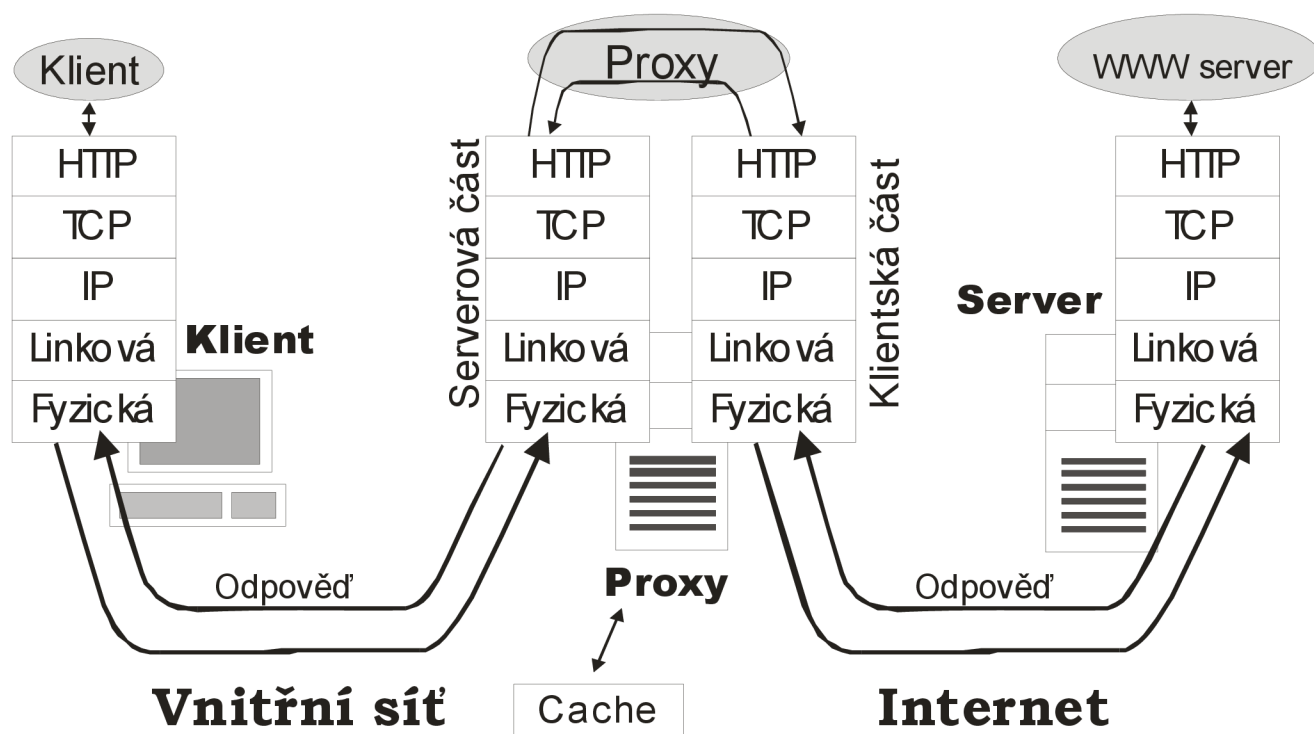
Klient

HTTP
TCP
IP
Linková
Fyzická

Klient

Proxy

Serverová část

HTTP
TCP
IP
Linková
Fyzická

HTTP
TCP
IP
Linková
Fyzická

Klientská část

Proxy

Cache

WWW server

HTTP
TCP
IP
Linková
Fyzická

Server

Odpověď

Odpověď

Vnitřní síť

Internet